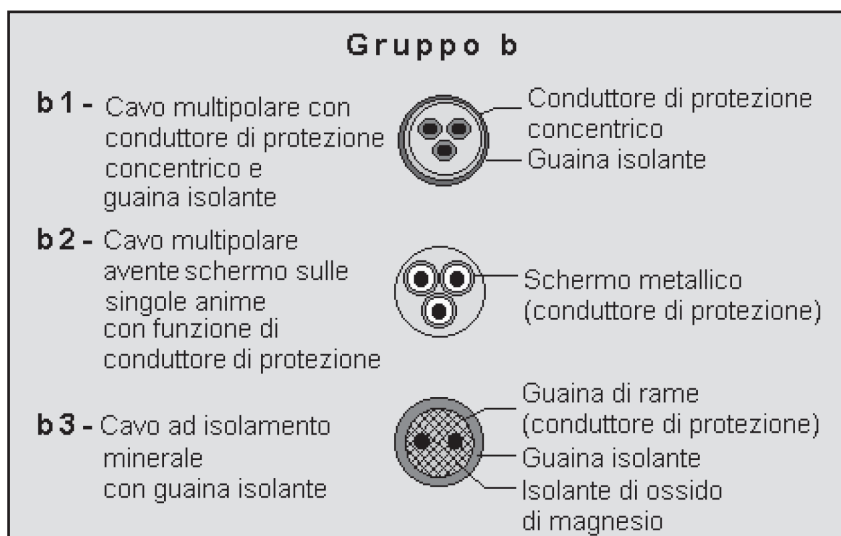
Gruppo b

b1 - Cavo multipolare con conduttore di protezione concentrico e guaina isolante

Conduttore di protezione concentrico
Guaina isolante

b2 - Cavo multipolare avente schermo sulle singole anime con funzione di conduttore di protezione

Schermo metallico (conduttore di protezione)

b3 - Cavo ad isolamento minerale con guaina isolante

Guaina di rame (conduttore di protezione)
Guaina isolante
Isolante di ossido di magnesio